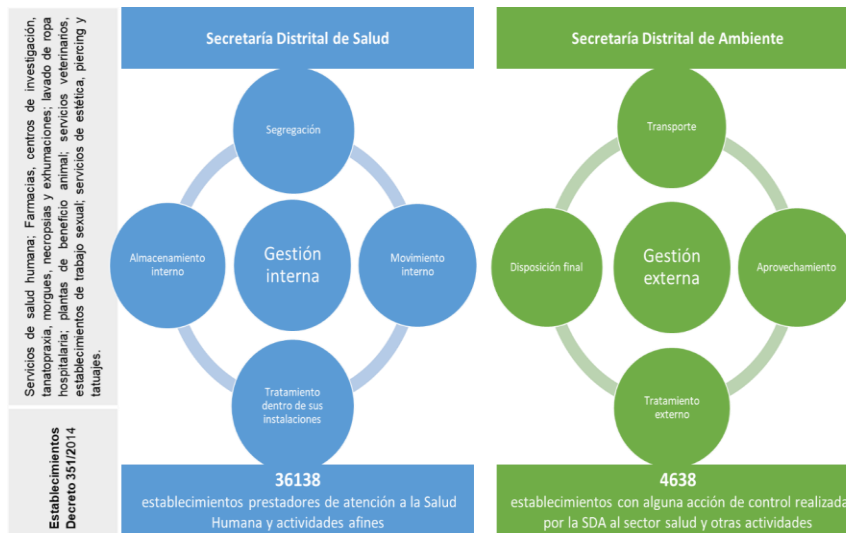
Servicios de salud humana; Farmacias, centros de investigación, tanatopraxia, morgues, necropsias y exhumaciones; lavado de ropa hospitalaria; plantas de beneficio animal; servicios veterinarios, establecimientos de trabajo sexual; servicios de estética, piercing y tatuajes.

Establecimientos Decreto 351/2014

Secretaría Distrital de Salud

Segregación

Almacenamiento interno

Gestión interna

Movimiento interno

Tratamiento dentro de sus instalaciones

36138
establecimientos prestadores de atención a la Salud Humana y actividades afines

Secretaría Distrital de Ambiente

Transporte

Disposición final

Gestión externa

Aprovechamiento

Tratamiento externo

4638
establecimientos con alguna acción de control realizada por la SDA al sector salud y otras actividades